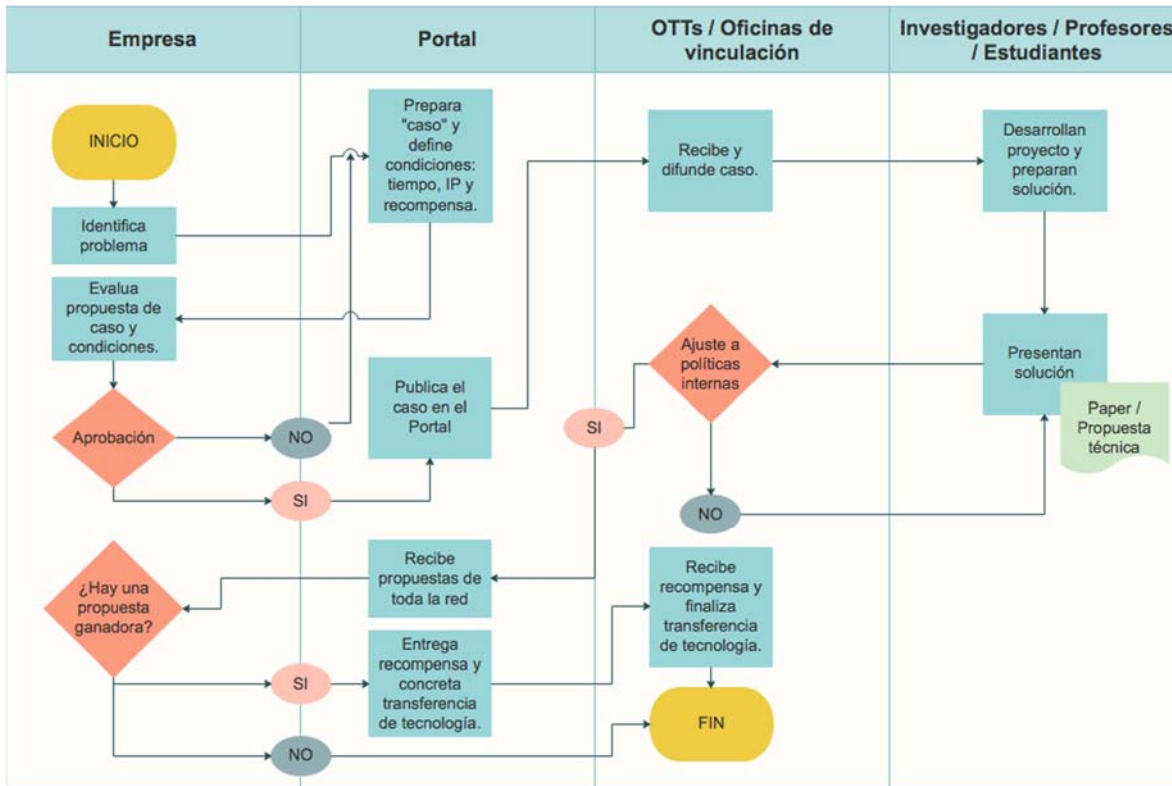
Empresa

Portal

OTTs / Oficinas de vinculación

Investigadores / Profesores / Estudiantes

INICIO

Identifica problema

Prepara "caso" y define condiciones: tiempo, IP y recompensa.

Recibe y difunde caso.

Desarrollan proyecto y preparan solución.

Evalua propuesta de caso y condiciones.

Ajuste a políticas internas

Presentan solución

Publica el caso en el Portal

Aprobación

NO

SI

SI

Paper / Propuesta técnica

NO

¿Hay una propuesta ganadora?

Recibe propuestas de toda la red

Recibe recompensa y finaliza transferencia de tecnología.

Entrega recompensa y concreta transferencia de tecnología.

SI

FIN

NO